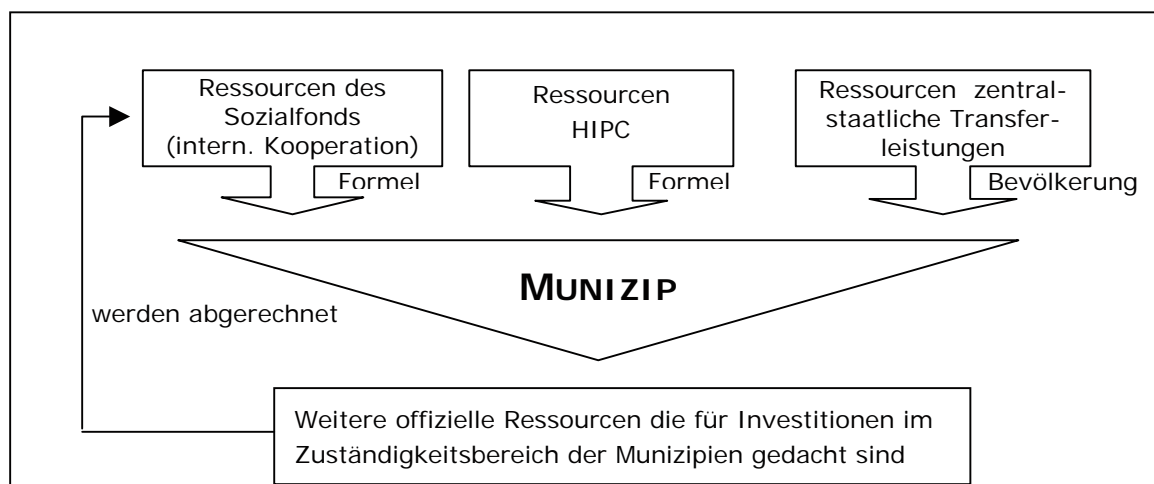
Ressourcen des Sozialfonds (intern. Kooperation)

Formel

Ressourcen HIPC

Formel

Ressourcen zentralstaatliche Transferleistungen

Bevölkerung

MUNIZIP

werden abgerechnet

Weitere offizielle Ressourcen die für Investitionen im Zuständigkeitsbereich der Munizipien gedacht sind